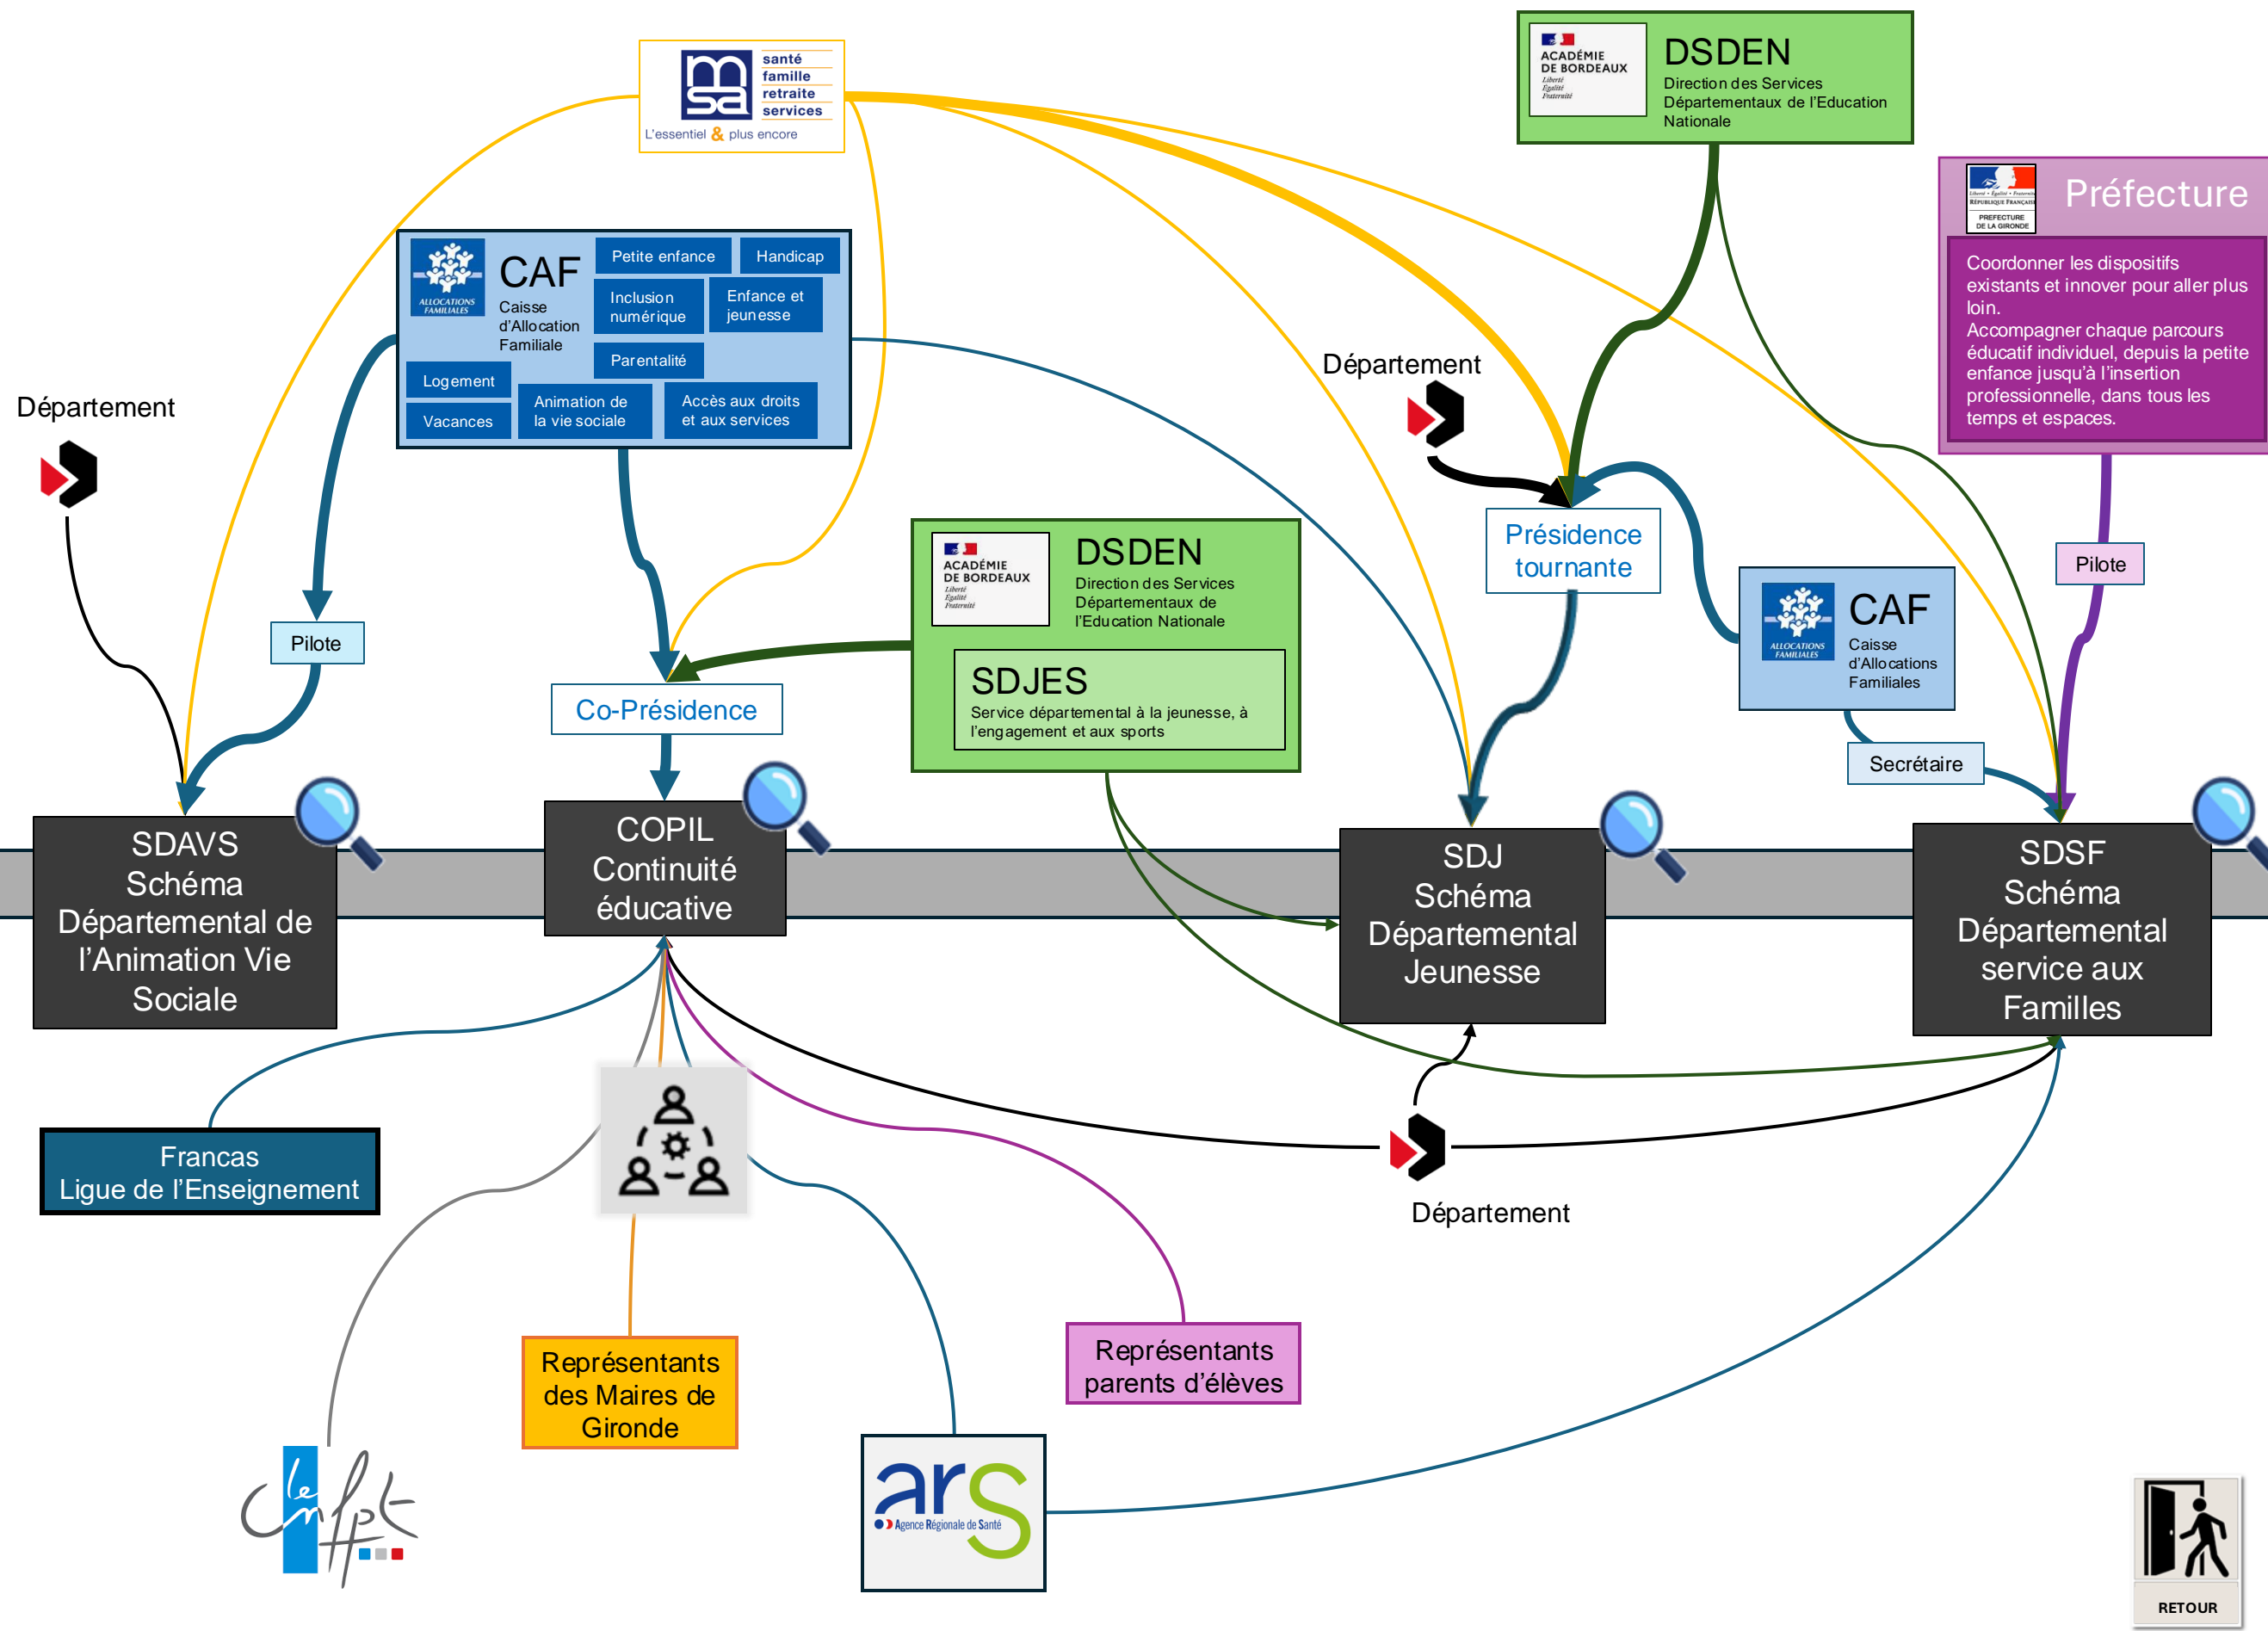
santé famille retraite services
msa
L'essentiel & plus encore

ACADÉMIE DE BORDEAUX
Liberté Égalité Fraternité
DSDEN
Direction des Services Départementaux de l'Education Nationale

RÉPUBLIQUE FRANÇAISE
PREFECTURE DE LA GIRONDE
Préfecture
Coordonner les dispositifs existants et innover pour aller plus loin.
Accompagner chaque parcours éducatif individuel, depuis la petite enfance jusqu'à l'insertion professionnelle, dans tous les temps et espaces.

ALLOCATIONS FAMILIALES
CAF
Caisse d'Allocation Familiale
Petite enfance
Handicap
Inclusion numérique
Enfance et jeunesse
Parentalité
Logement
Vacances
Animation de la vie sociale
Accès aux droits et aux services

Département

Département

Pilote

Présidence tournante

ALLOCATIONS FAMILIALES
CAF
Caisse d'Allocations Familiales

Pilote

ACADÉMIE DE BORDEAUX
Liberté Égalité Fraternité
DSDEN
Direction des Services Départementaux de l'Education Nationale
SDJES
Service départemental à la jeunesse, à l'engagement et aux sports

Co-Présidence

Secrétaire

SDAVS
Schéma Départemental de l'Animation Vie Sociale

COPIL
Continuité éducative

SDJ
Schéma Départemental Jeunesse

SDSF
Schéma Départemental service aux Familles

Francas
Ligue de l'Enseignement

Département

Représentants des Maires de Gironde

Représentants parents d'élèves

le cnfpt

ars
Agence Régionale de Santé

RETOUR